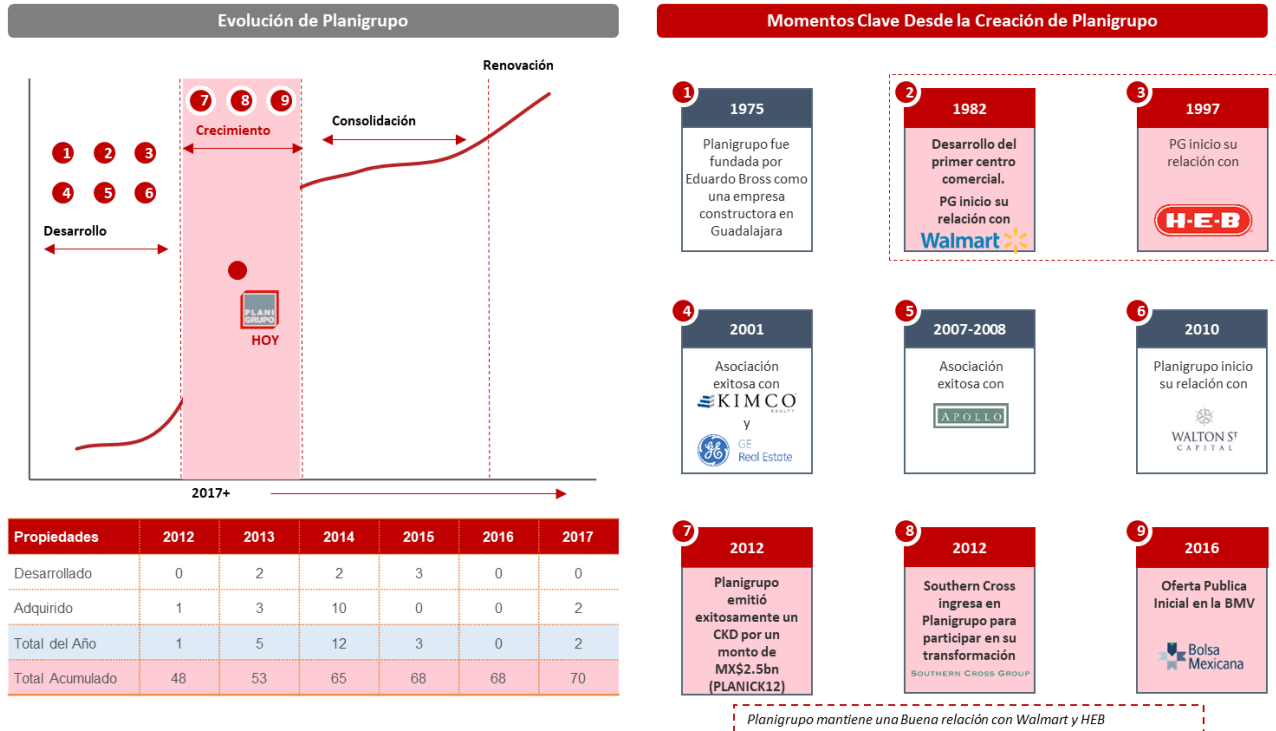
Evolución de Planigrupo

Renovación

7 8 9

Crecimiento

Consolidación

1 2 3

4 5 6

Desarrollo

PLANI GRUPO

HOY

2017+

| Propiedades | 2012 | 2013 | 2014 | 2015 | 2016 | 2017 |
|---|---|---|---|---|---|---|
| Desarrollado | 0 | 2 | 2 | 3 | 0 | 0 |
| Adquirido | 1 | 3 | 10 | 0 | 0 | 2 |
| Total del Año | 1 | 5 | 12 | 3 | 0 | 2 |
| Total Acumulado | 48 | 53 | 65 | 68 | 68 | 70 |

Momentos Clave Desde la Creación de Planigrupo

1
1975
Planigrupo fue fundada por Eduardo Bross como una empresa constructora en Guadalajara

2
1982
Desarrollo del primer centro comercial.
PG inicio su relación con
Walmart

3
1997
PG inicio su relación con
H-E-B

4
2001
Asociación exitosa con
KIMCO REALTY
y
GE Real Estate

5
2007-2008
Asociación exitosa con
APOLLO

6
2010
Planigrupo inicio su relación con
WALTON ST CAPITAL

7
2012
Planigrupo emitió exitosamente un CKD por un monto de MX$2.5bn (PLANICK12)

8
2012
Southern Cross ingresa en Planigrupo para participar en su transformación
SOUTHERN CROSS GROUP

9
2016
Oferta Publica Inicial en la BMV
Bolsa Mexicana

Planigrupo mantiene una Buena relación con Walmart y HEB